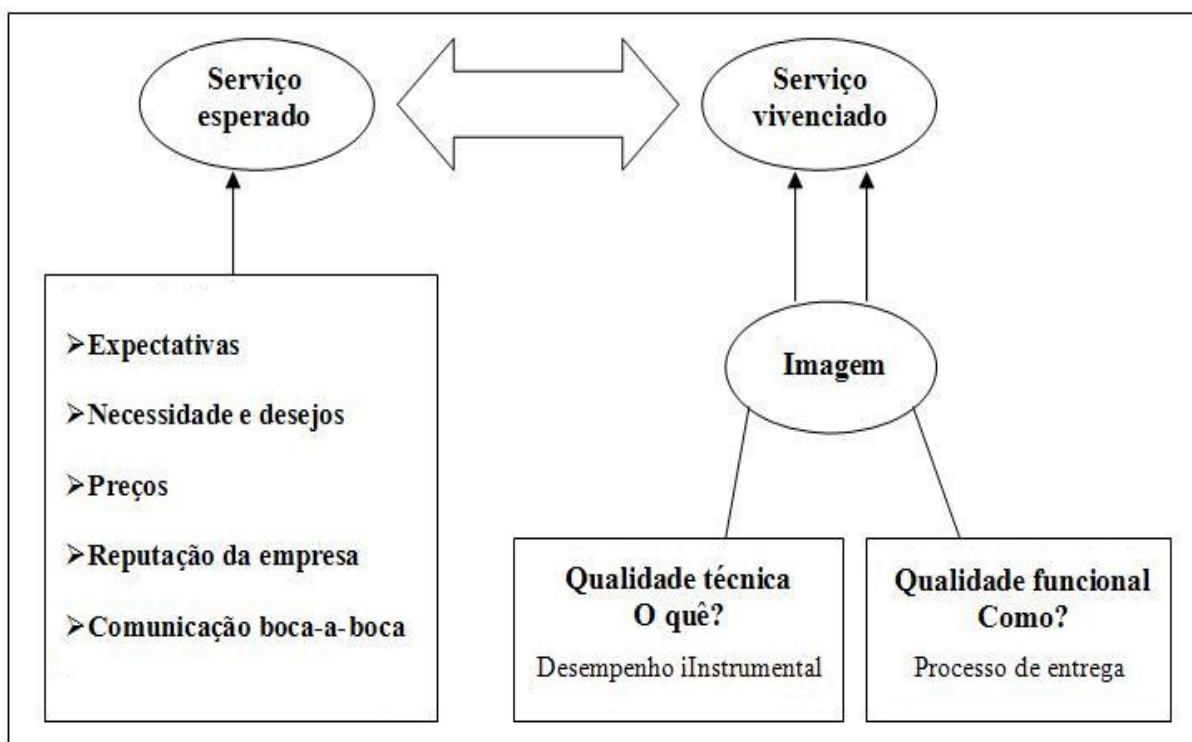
Serviço esperado

Serviço vivenciado

➢Expectativas

➢Necessidade e desejos

➢Preços

➢Reputação da empresa

➢Comunicação boca-a-boca

Imagem

Qualidade técnica
O quê?

Desempenho iInstrumental

Qualidade funcional
Como?

Processo de entrega